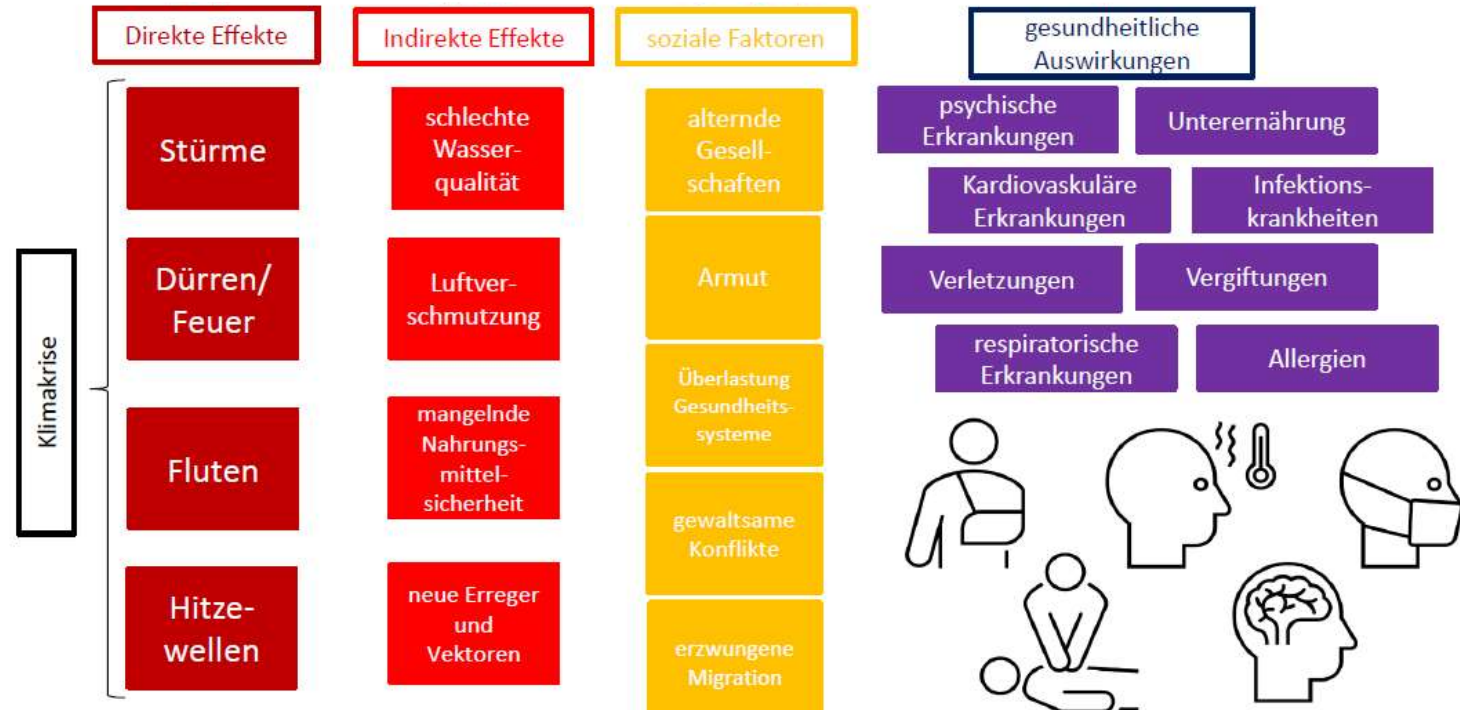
Direkte Effekte

Indirekte Effekte

soziale Faktoren

gesundheitliche Auswirkungen

Klimakrise

Stürme

Dürren/ Feuer

Fluten

Hitzewellen

schlechte Wasserqualität

Luftverschmutzung

mangelnde Nahrungsmittelsicherheit

neue Erreger und Vektoren

alternde Gesellschaften

Armut

Überlastung Gesundheitssysteme

gewaltsame Konflikte

erzwungene Migration

psychische Erkrankungen

Unterernährung

Kardiovaskuläre Erkrankungen

Infektionskrankheiten

Verletzungen

Vergiftungen

respiratorische Erkrankungen

Allergien